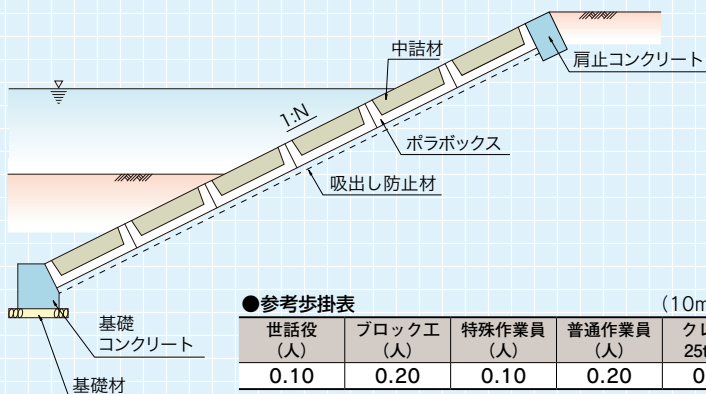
中詰材

肩止コンクリート

1:N

ポラボックス

吸出し防止材

基礎
コンクリート

基礎材

●参考歩掛表

(10m

| 世話役 (人) | ブロック工 (人) | 特殊作業員 (人) | 普通作業員 (人) | クレ 25t |
|---|---|---|---|---|
| 0.10 | 0.20 | 0.10 | 0.20 | 0 |